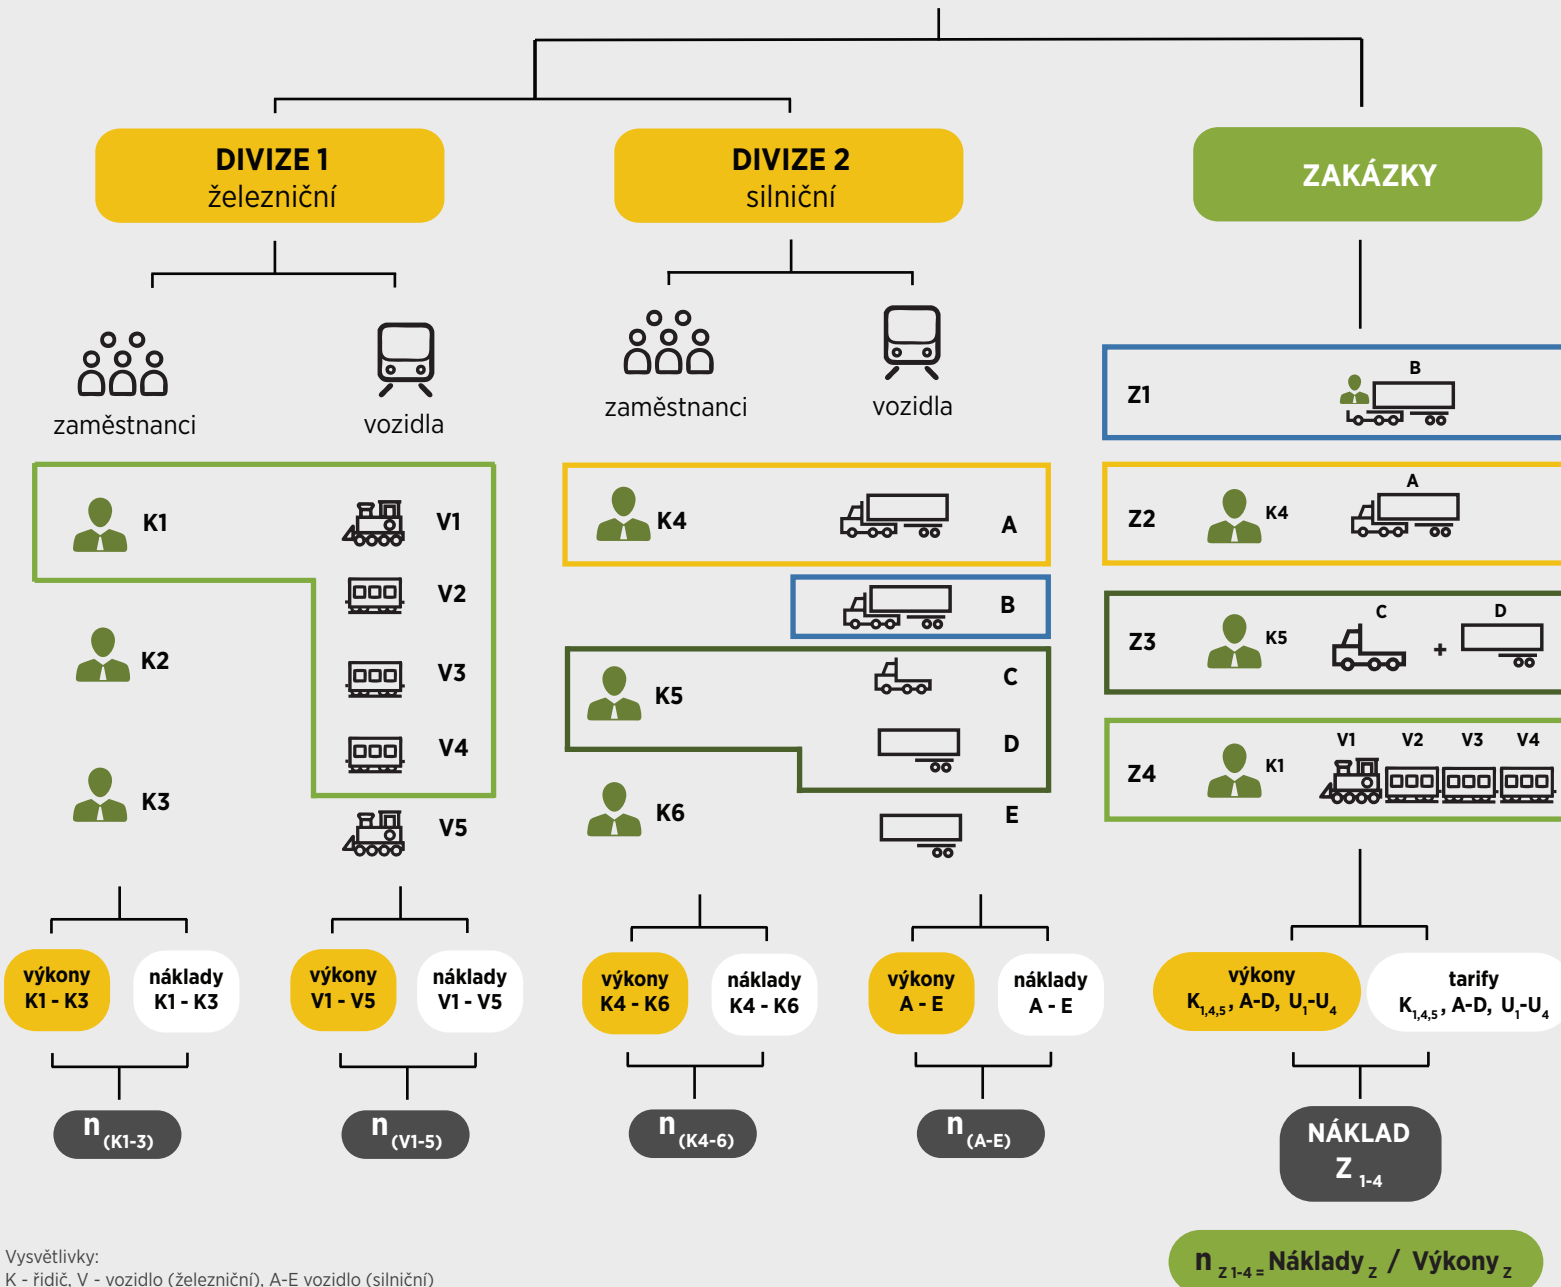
DIVIZE 1
železniční

DIVIZE 2
silniční

ZAKÁZKY

zaměstnanci

vozidla

zaměstnanci

vozidla

Z1 B

Z2 K4 A

Z3 K5 C + D

Z4 K1 V1 V2 V3 V4

K1 V1
V2
K2 V3
V4
K3 V5

K4 A
B
K5 C
D
K6 E

výkony K1 - K3
náklady K1 - K3
výkony V1 - V5
náklady V1 - V5
výkony K4 - K6
náklady K4 - K6
výkony A - E
náklady A - E
výkony $K_{1,4,5}$, A-D, $U_1$-$U_4$
tarify $K_{1,4,5}$, A-D, $U_1$-$U_4$

$n_{(K1-3)}$
$n_{(V1-5)}$
$n_{(K4-6)}$
$n_{(A-E)}$
NÁKLAD $Z_{1-4}$

$n_{Z\,1-4}$ = Náklady$_Z$ / Výkony$_Z$

Vysvětlivky:
K - řidič, V - vozidlo (železniční), A-E vozidlo (silniční)